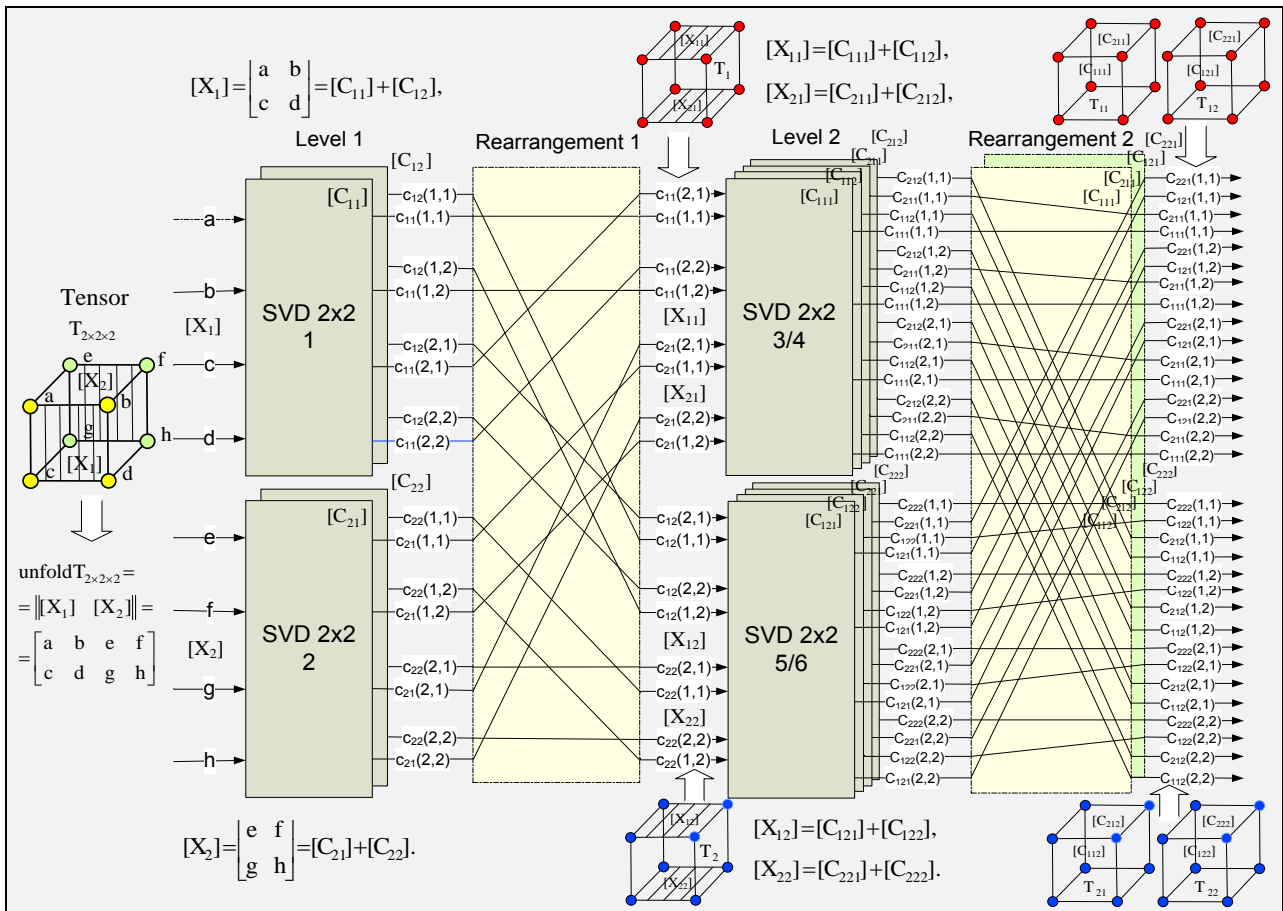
$[X_1]=\begin{bmatrix} a & b \\ c & d \end{bmatrix}=[C_{11}]+[C_{12}],$

$[X_{11}]=[C_{111}]+[C_{112}],$

$[X_{21}]=[C_{211}]+[C_{212}],$

$[X_{11}]$ $T_1$ $[X_{21}]$

$[C_{211}]$ $[C_{111}]$ $T_{11}$ $[C_{221}]$ $[C_{121}]$ $T_{12}$

Level 1

Rearrangement 1

Level 2

Rearrangement 2

$[C_{12}]$ $[C_{11}]$

a b c d

SVD 2x2
1

Tensor
$T_{2\times2\times2}$

$[X_1]$

e f $[X_2]$ a b g h c $[X_1]$ d

$c_{12}(1,1)$ $c_{11}(1,1)$ $c_{12}(1,2)$ $c_{11}(1,2)$ $c_{12}(2,1)$ $c_{11}(2,1)$ $c_{12}(2,2)$ $c_{11}(2,2)$

$c_{11}(2,1)$ $c_{11}(1,1)$ $c_{11}(2,2)$ $c_{11}(1,2)$ $[X_{11}]$ $c_{21}(2,1)$ $c_{21}(1,1)$ $[X_{21}]$ $c_{21}(2,2)$ $c_{21}(1,2)$

$[C_{212}]$ $[C_{211}]$ $[C_{112}]$ $[C_{111}]$

SVD 2x2
3/4

$c_{212}(1,1)$ $c_{211}(1,1)$ $c_{112}(1,1)$ $c_{111}(1,1)$ $c_{212}(1,2)$ $c_{211}(1,2)$ $c_{112}(1,2)$ $c_{111}(1,2)$ $c_{212}(2,1)$ $c_{211}(2,1)$ $c_{112}(2,1)$ $c_{111}(2,1)$ $c_{212}(2,2)$ $c_{211}(2,2)$ $c_{112}(2,2)$ $c_{111}(2,2)$

$[C_{221}]$ $[C_{121}]$ $[C_{211}]$ $[C_{111}]$

$c_{221}(1,1)$ $c_{121}(1,1)$ $c_{211}(1,1)$ $c_{111}(1,1)$ $c_{221}(1,2)$ $c_{121}(1,2)$ $c_{211}(1,2)$ $c_{111}(1,2)$ $c_{221}(2,1)$ $c_{121}(2,1)$ $c_{211}(2,1)$ $c_{111}(2,1)$ $c_{221}(2,2)$ $c_{121}(2,2)$ $c_{211}(2,2)$ $c_{111}(2,2)$

$[C_{22}]$ $[C_{21}]$

e f g h

SVD 2x2
2

$[X_2]$

unfold$T_{2\times2\times2}$=
$=\|[X_1]\ \ [X_2]\|=$
$=\begin{bmatrix} a & b & e & f \\ c & d & g & h \end{bmatrix}$

$c_{22}(1,1)$ $c_{21}(1,1)$ $c_{22}(1,2)$ $c_{21}(1,2)$ $c_{22}(2,1)$ $c_{21}(2,1)$ $c_{22}(2,2)$ $c_{21}(2,2)$

$c_{12}(2,1)$ $c_{12}(1,1)$ $c_{12}(2,2)$ $c_{12}(1,2)$ $[X_{12}]$ $c_{22}(2,1)$ $c_{22}(1,1)$ $[X_{22}]$ $c_{22}(2,2)$ $c_{22}(1,2)$

$[C_{222}]$ $[C_{22}]$ $[C_{122}]$ $[C_{121}]$

SVD 2x2
5/6

$c_{222}(1,1)$ $c_{221}(1,1)$ $c_{122}(1,1)$ $c_{121}(1,1)$ $c_{222}(1,2)$ $c_{221}(1,2)$ $c_{122}(1,2)$ $c_{121}(1,2)$ $c_{222}(2,1)$ $c_{221}(2,1)$ $c_{122}(2,1)$ $c_{121}(2,1)$ $c_{222}(2,2)$ $c_{221}(2,2)$ $c_{122}(2,2)$ $c_{121}(2,2)$

$[C_{222}]$ $[C_{122}]$ $[C_{212}]$ $[C_{112}]$

$c_{222}(1,1)$ $c_{122}(1,1)$ $c_{212}(1,1)$ $c_{112}(1,1)$ $c_{222}(1,2)$ $c_{122}(1,2)$ $c_{212}(1,2)$ $c_{112}(1,2)$ $c_{222}(2,1)$ $c_{122}(2,1)$ $c_{212}(2,1)$ $c_{112}(2,1)$ $c_{222}(2,2)$ $c_{122}(2,2)$ $c_{212}(2,2)$ $c_{112}(2,2)$

$[X_2]=\begin{bmatrix} e & f \\ g & h \end{bmatrix}=[C_{21}]+[C_{22}].$

$[X_{12}]$ $T_2$ $[X_{22}]$

$[X_{12}]=[C_{121}]+[C_{122}],$

$[X_{22}]=[C_{221}]+[C_{222}].$

$[C_{212}]$ $[C_{112}]$ $T_{21}$ $[C_{222}]$ $[C_{122}]$ $T_{22}$